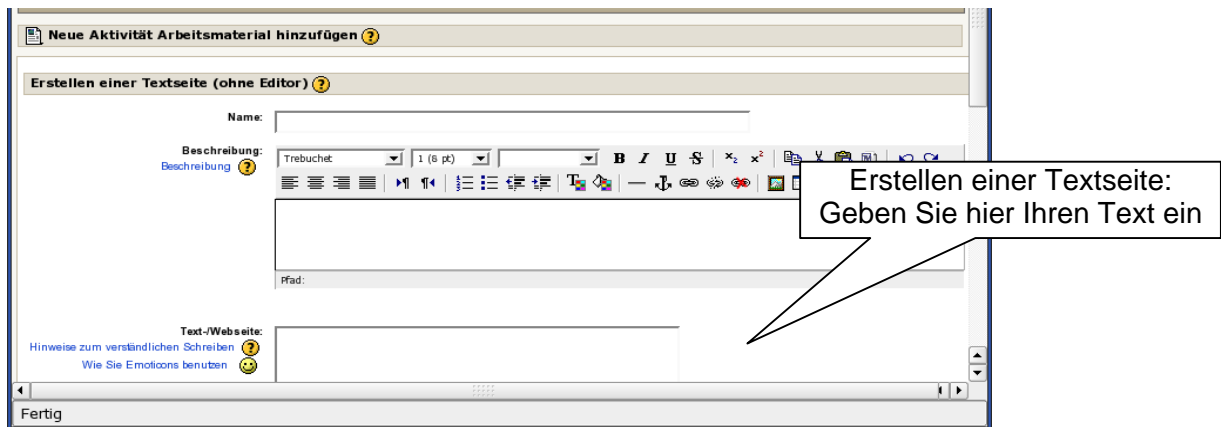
Neue Aktivität Arbeitsmaterial hinzufügen

Erstellen einer Textseite (ohne Editor)

Name:

Beschreibung:
Beschreibung

Trebuchet
1 (8 pt)

B I U S

Pfad:

Erstellen einer Textseite: Geben Sie hier Ihren Text ein

Text-/Webseite:
Hinweise zum verständlichen Schreiben
Wie Sie Emoticons benutzen

Fertig